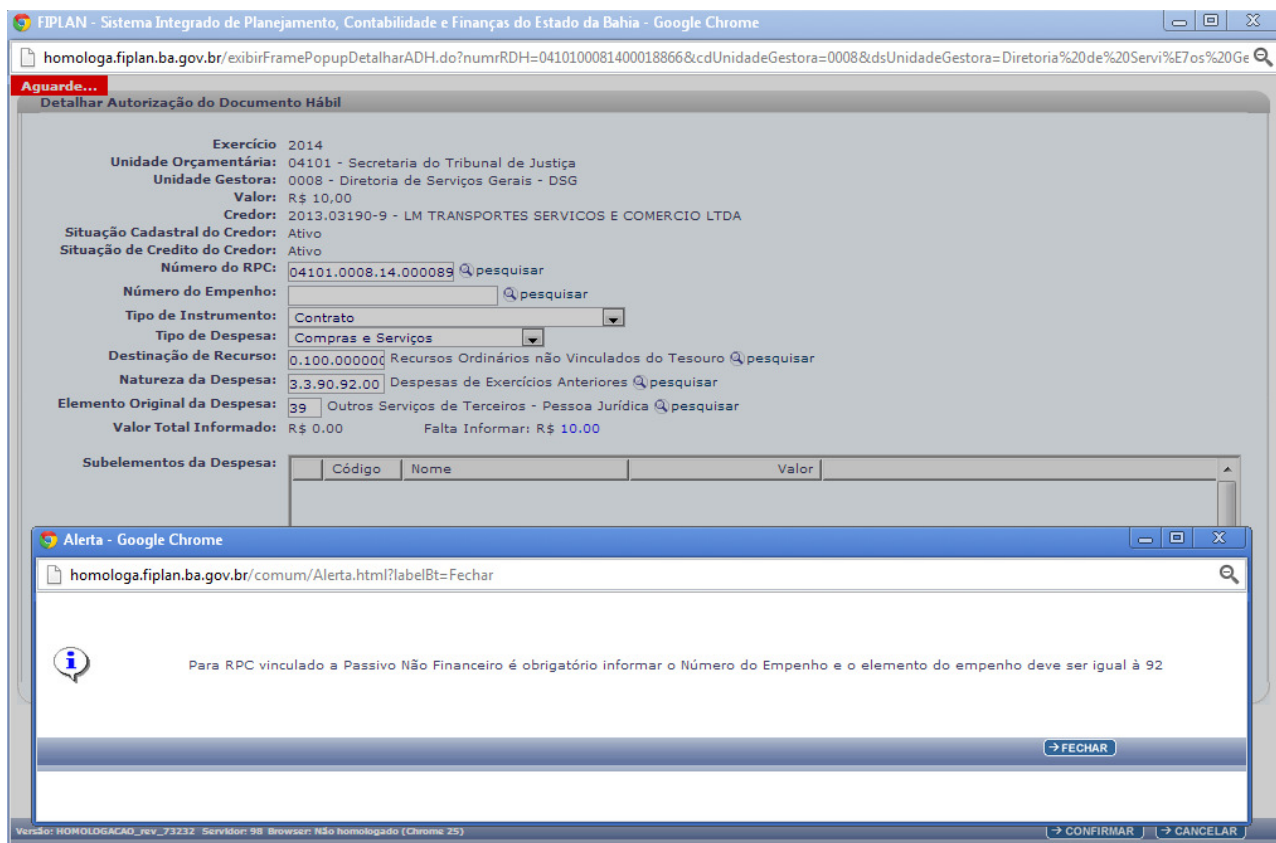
FIPLAN - Sistema Integrado de Planejamento, Contabilidade e Finanças do Estado da Bahia - Google Chrome

homologa.fiplan.ba.gov.br/exibirFramePopupDetalharADH.do?numrRDH=0410100081400018866&cdUnidadeGestora=0008&dsUnidadeGestora=Diretoria%20de%20Servi%E7os%20Ge

Aguarde...

Detalhar Autorização do Documento Hábil

Exercício 2014
Unidade Orçamentária: 04101 - Secretaria do Tribunal de Justiça
Unidade Gestora: 0008 - Diretoria de Serviços Gerais - DSG
Valor: R$ 10,00
Credor: 2013.03190-9 - LM TRANSPORTES SERVICOS E COMERCIO LTDA
Situação Cadastral do Credor: Ativo
Situação de Credito do Credor: Ativo
Número do RPC: 04101.0008.14.000089 pesquisar
Número do Empenho: pesquisar
Tipo de Instrumento: Contrato
Tipo de Despesa: Compras e Serviços
Destinação de Recurso: 0.100.000000 Recursos Ordinários não Vinculados do Tesouro pesquisar
Natureza da Despesa: 3.3.90.92.00 Despesas de Exercícios Anteriores pesquisar
Elemento Original da Despesa: 39 Outros Serviços de Terceiros - Pessoa Jurídica pesquisar
Valor Total Informado: R$ 0.00 Falta Informar: R$ 10.00

Subelementos da Despesa:

| | Código | Nome | Valor |
|---|---|---|---|

Alerta - Google Chrome

homologa.fiplan.ba.gov.br/comum/Alerta.html?labelBt=Fechar

Para RPC vinculado a Passivo Não Financeiro é obrigatório informar o Número do Empenho e o elemento do empenho deve ser igual à 92

FECHAR

Versão: HOMOLOGACAD_rev_73232 Servidor: 98 Browser: Não homologado (Chrome 25)

CONFIRMAR CANCELAR